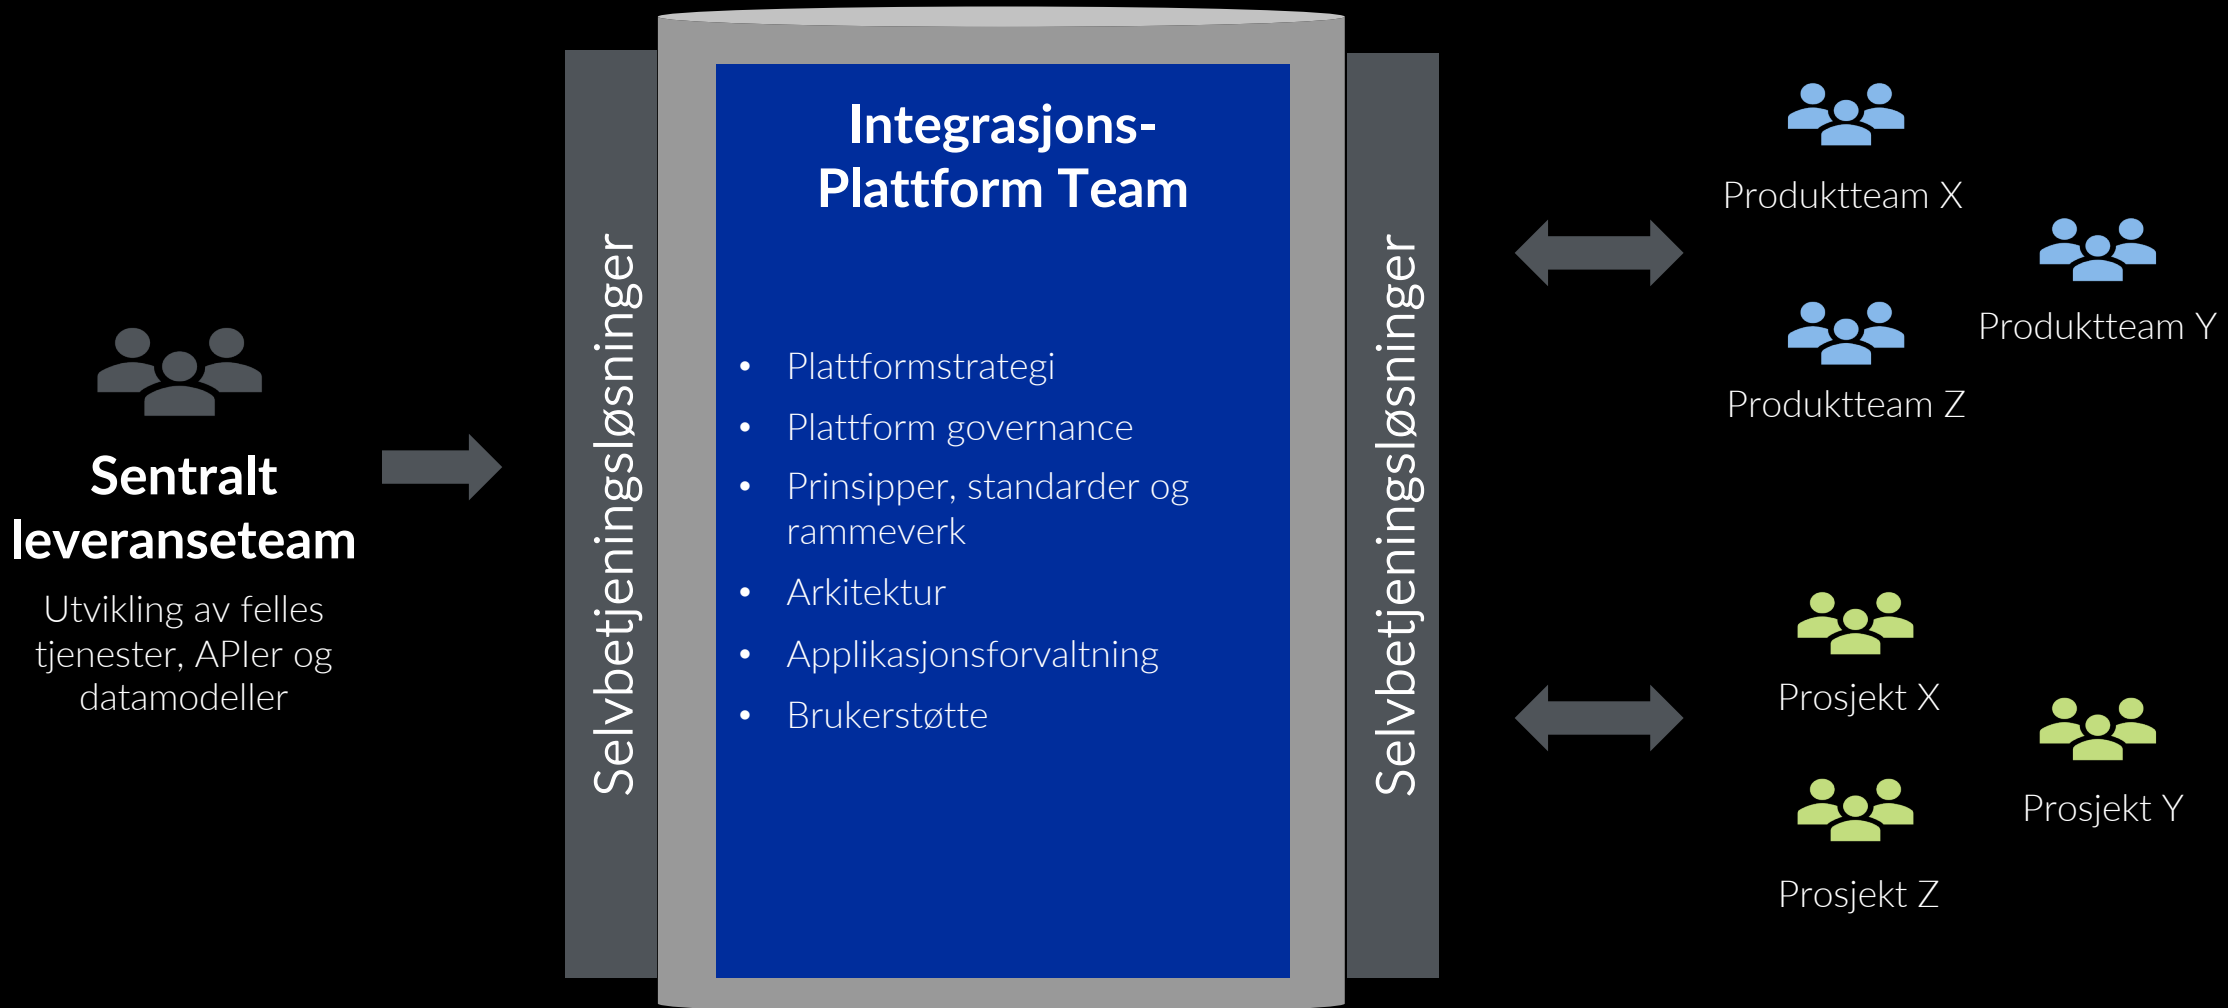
Sentralt leveranseteam

Utvikling av felles tjenester, APIer og datamodeller

Selvbetjeningsløsninger

Integrasjons-
Plattform Team

- Plattformstrategi
- Plattform governance
- Prinsipper, standarder og rammeverk
- Arkitektur
- Applikasjonsforvaltning
- Brukerstøtte

Selvbetjeningsløsninger

Produktteam X

Produktteam Y

Produktteam Z

Prosjekt X

Prosjekt Y

Prosjekt Z